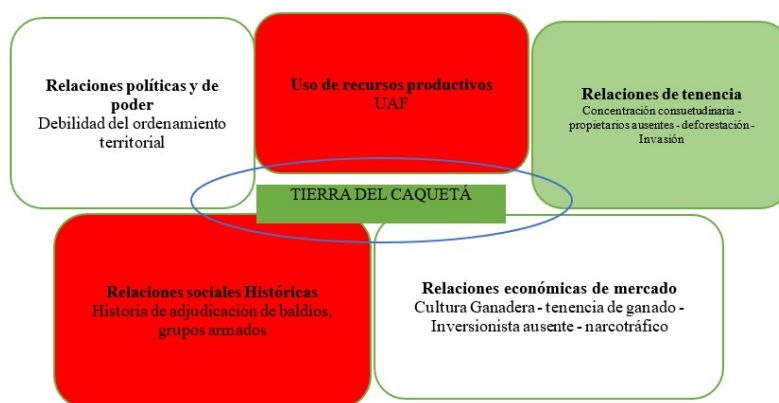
**Relaciones políticas y de poder**
Debilidad del ordenamiento territorial

**Uso de recursos productivos**
UAF

**Relaciones de tenencia**
Concentración consuetudinaria - propietarios ausentes - deforestación - Invasión

TIERRA DEL CAQUETÁ

**Relaciones sociales Históricas**
Historia de adjudicación de baldíos, grupos armados

**Relaciones económicas de mercado**
Cultura Ganadera - tenencia de ganado - Inversionista ausente - narcotráfico